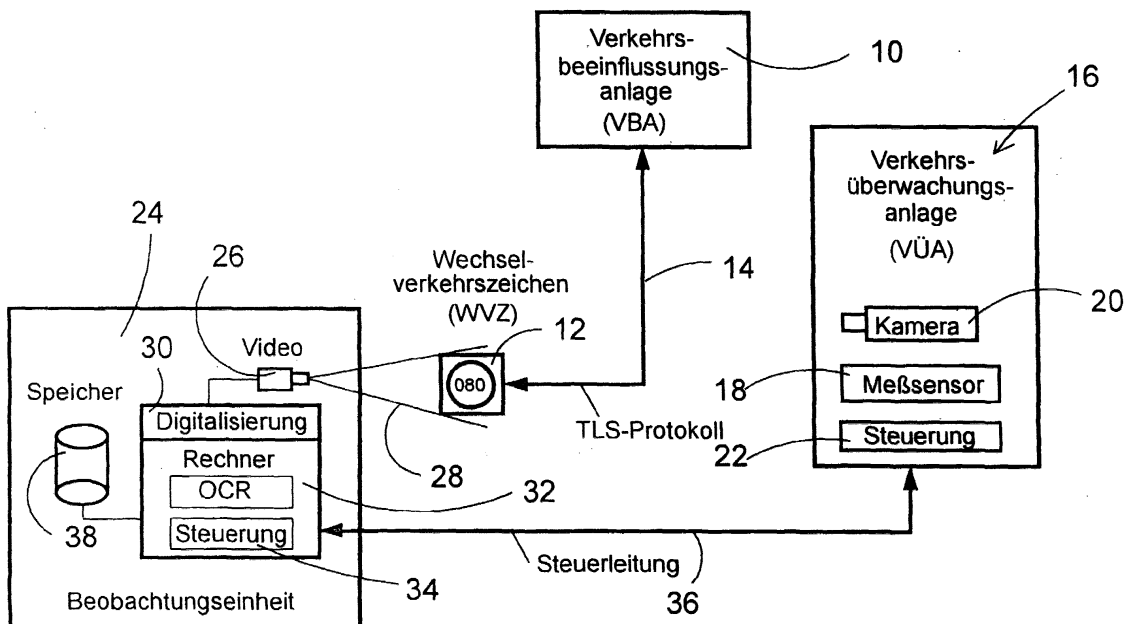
Verkehrsbeeinflussungsanlage (VBA)

10

16

Verkehrsüberwachungsanlage (VÜA)

24

26

Wechselverkehrszeichen (WVZ)

14

20

12

Kamera

30

Video

Speicher

080

18

Meßsensor

Digitalisierung

TLS-Protokoll

Steuerung

22

Rechner

28

OCR

32

38

Steuerung

Steuerleitung

34

Beobachtungseinheit

36